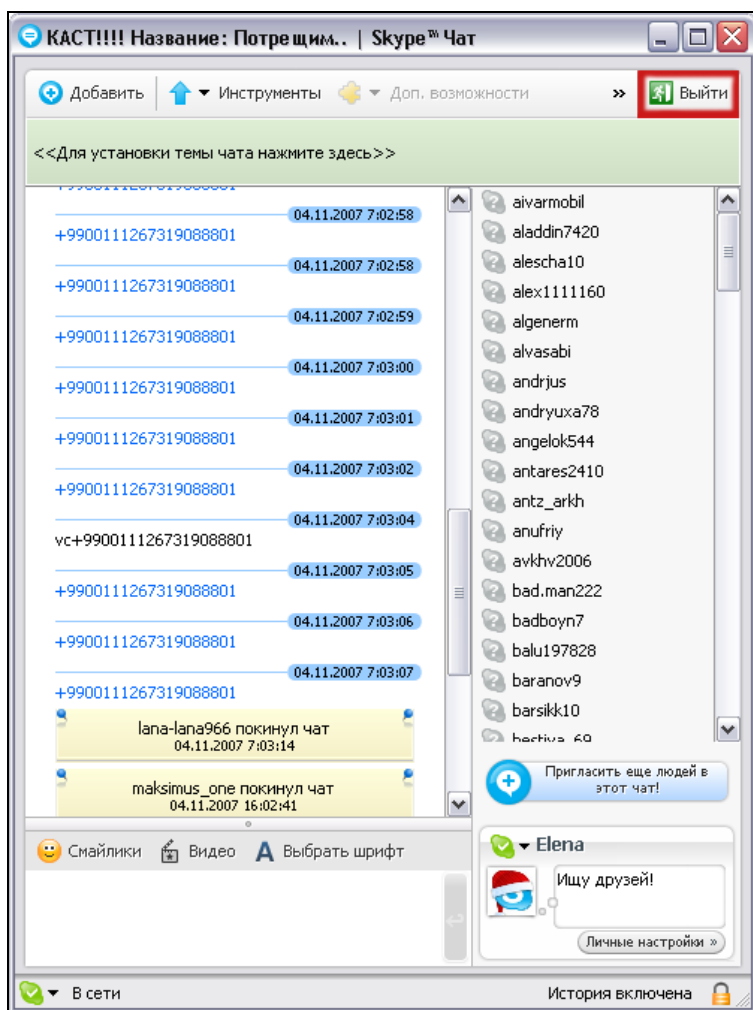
КАСТ!!!! Название: Потрещим.. | Skype™ Чат

Добавить | Инструменты | Доп. возможности » | Выйти

<<Для установки темы чата нажмите здесь>>

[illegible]

04.11.2007 7:02:58
+9900111267319088801

04.11.2007 7:02:58
+9900111267319088801

04.11.2007 7:02:59
+9900111267319088801

04.11.2007 7:03:00
+9900111267319088801

04.11.2007 7:03:01
+9900111267319088801

04.11.2007 7:03:02
+9900111267319088801

04.11.2007 7:03:04
vc+9900111267319088801

04.11.2007 7:03:05
+9900111267319088801

04.11.2007 7:03:06
+9900111267319088801

04.11.2007 7:03:07
+9900111267319088801

lana-lana966 покинул чат
04.11.2007 7:03:14

maksimus_one покинул чат
04.11.2007 16:02:41

aivarmobil
aladdin7420
alescha10
alex1111160
algenerm
alvasabi
andrjus
andryuxa78
angelok544
antares2410
antz_arkh
anufriy
avkhv2006
bad.man222
badboyn7
balu197828
baranov9
barsikk10
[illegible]

Пригласить еще людей в этот чат!

Смайлики | Видео | Выбрать шрифт

Elena
Ищу друзей!
Личные настройки »

В сети
История включена